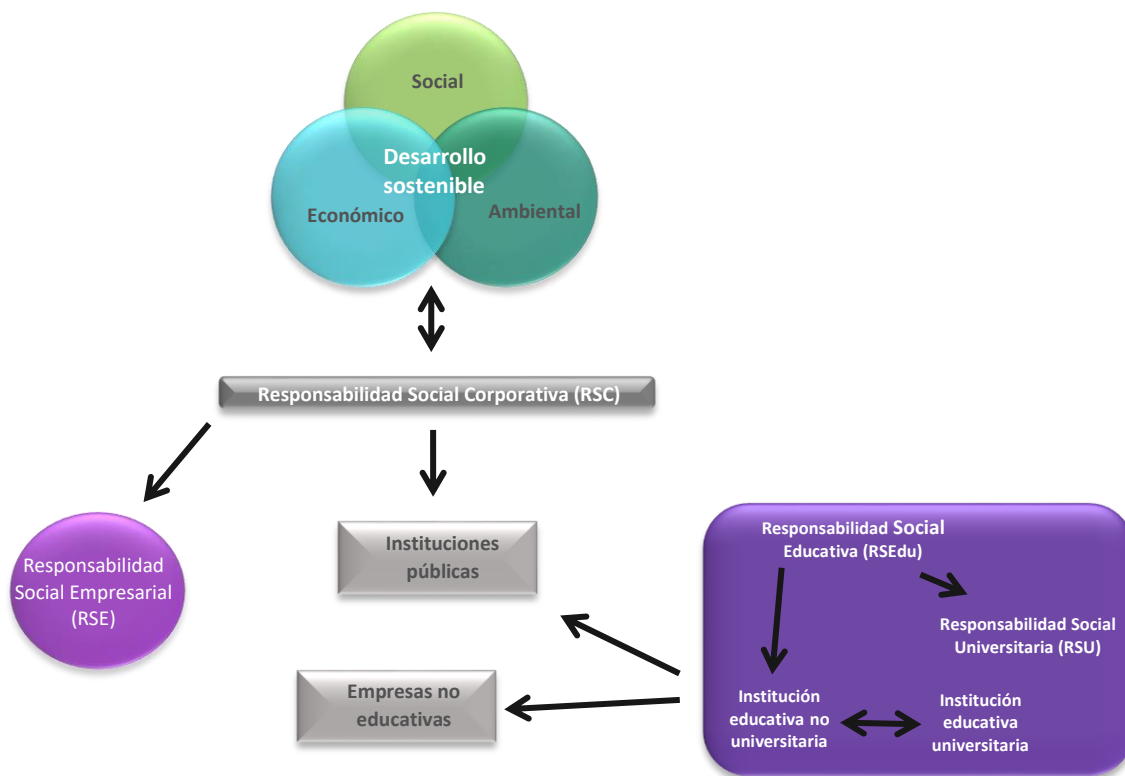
Social

Desarrollo sostenible

Económico

Ambiental

Responsabilidad Social Corporativa (RSC)

Responsabilidad Social Empresarial (RSE)

Instituciones públicas

Empresas no educativas

Responsabilidad Social Educativa (RSEdu)

Responsabilidad Social Universitaria (RSU)

Institución educativa no universitaria

Institución educativa universitaria